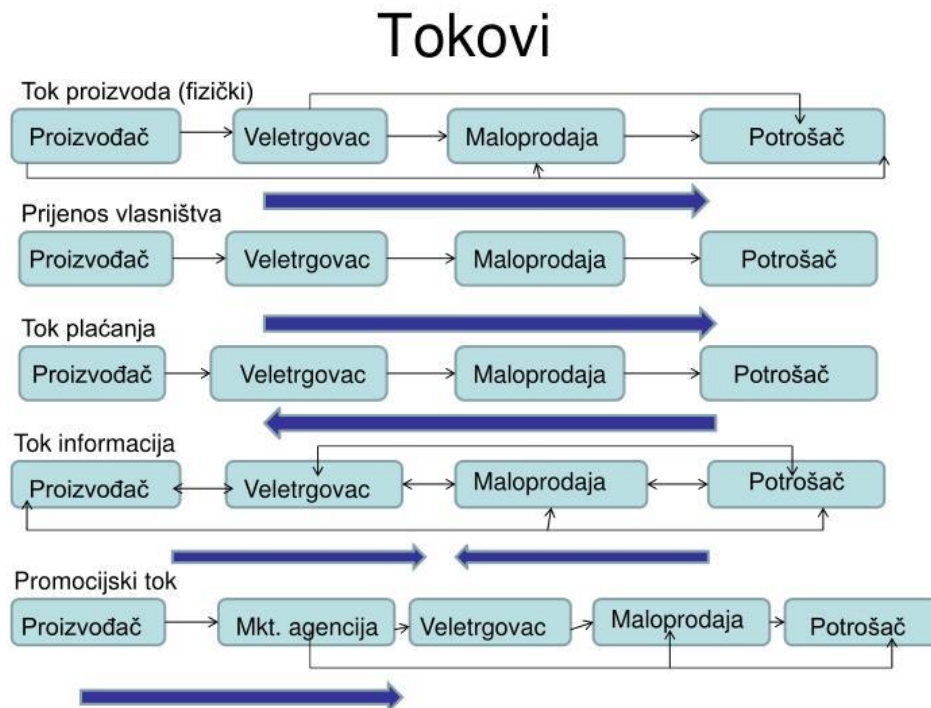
Tokovi

Tok proizvoda (fizički)

Proizvođač → Veletrgovac → Maloprodaja → Potrošač

Prijenos vlasništva

Proizvođač → Veletrgovac → Maloprodaja → Potrošač

Tok plaćanja

Proizvođač → Veletrgovac → Maloprodaja → Potrošač

Tok informacija

Proizvođač ↔ Veletrgovac ↔ Maloprodaja ↔ Potrošač

Promocijski tok

Proizvođač → Mkt. agencija → Veletrgovac → Maloprodaja → Potrošač